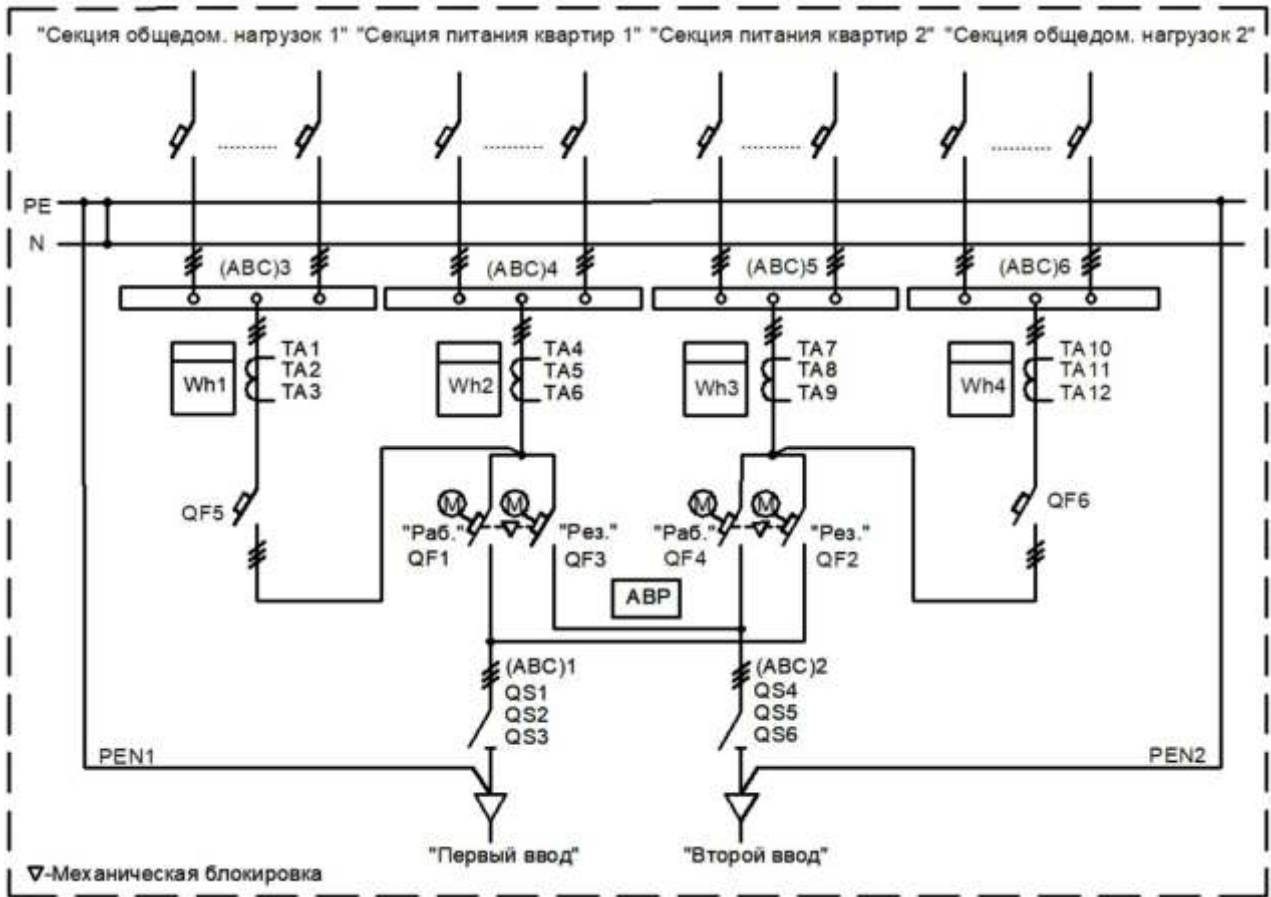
"Секция общедом. нагрузок 1" "Секция питания квартир 1" "Секция питания квартир 2" "Секция общедом. нагрузок 2"

PE
N

(ABC)3
(ABC)4
(ABC)5
(ABC)6

Wh1
TA1
TA2
TA3

Wh2
TA4
TA5
TA6

Wh3
TA7
TA8
TA9

Wh4
TA10
TA11
TA12

QF5
M
M
"Раб."
QF1
"Рез."
QF3
M
M
"Раб."
QF4
"Рез."
QF2
QF6

АВР

(ABC)1
QS1
QS2
QS3

(ABC)2
QS4
QS5
QS6

PEN1
PEN2

"Первый ввод"
"Второй ввод"

∇-Механическая блокировка